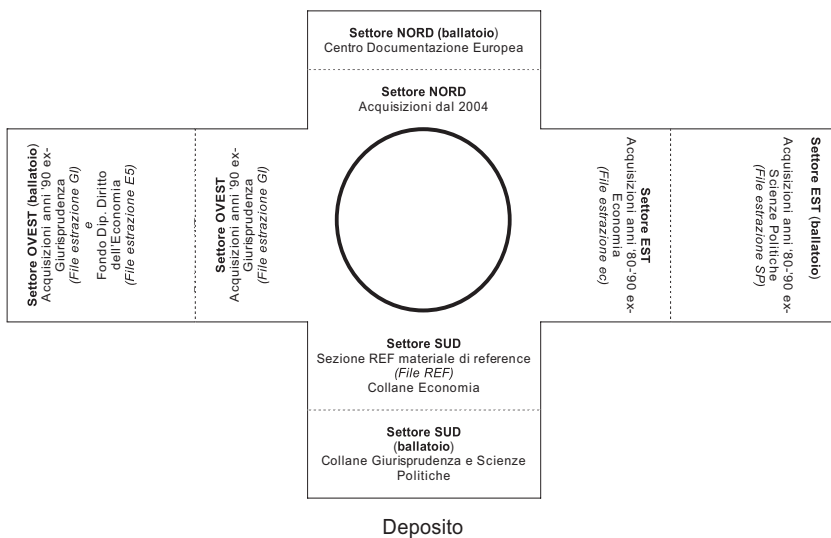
Settore NORD (ballatoio)
Centro Documentazione Europea

Settore NORD
Acquisizioni dal 2004

Settore OVEST (ballatoio)
Acquisizioni anni '90 ex-Giurisprudenza
*(File estrazione GI)*
e
Fondo Dip. Diritto dell'Economia
*(File estrazione E5)*

Settore OVEST
Acquisizioni anni '90 ex-Giurisprudenza
*(File estrazione GI)*

Settore EST
Acquisizioni anni '80-'90 ex-Economia
*(File estrazione ec)*

Settore EST (ballatoio)
Acquisizioni anni '80-'90 ex-Scienze Politiche
*(File estrazione SP)*

Settore SUD
Sezione REF materiale di reference
*(File REF)*
Collane Economia

Settore SUD
(ballatoio)
Collane Giurisprudenza e Scienze Politiche

Deposito